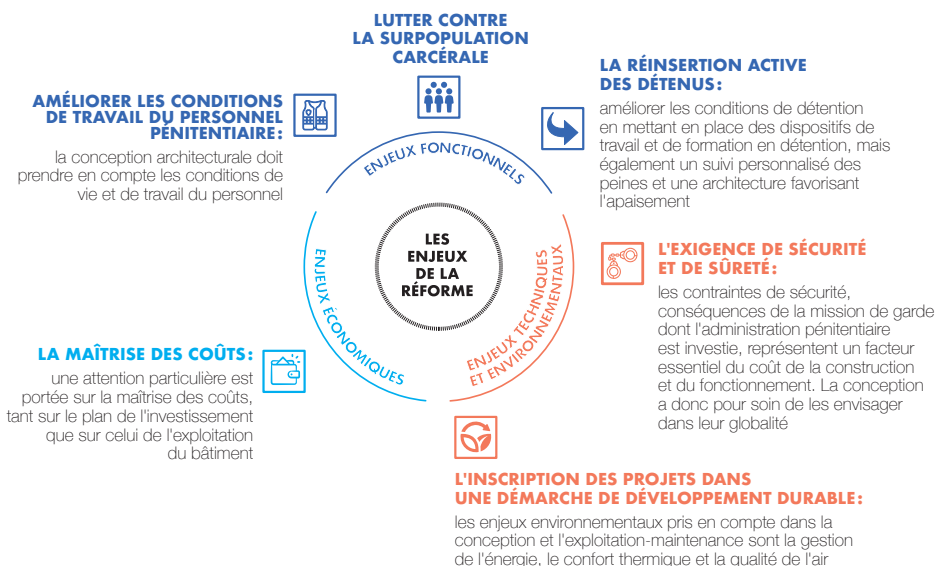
LUTTER CONTRE LA SURPOPULATION CARCÉRALE

AMÉLIORER LES CONDITIONS DE TRAVAIL DU PERSONNEL PÉNITENTIAIRE:

la conception architecturale doit prendre en compte les conditions de vie et de travail du personnel

LA RÉINSERTION ACTIVE DES DÉTENUS:

améliorer les conditions de détention en mettant en place des dispositifs de travail et de formation en détention, mais également un suivi personnalisé des peines et une architecture favorisant l'apaisement

ENJEUX FONCTIONNELS

LES ENJEUX DE LA RÉFORME

ENJEUX ÉCONOMIQUES

ENJEUX TECHNIQUES ET ENVIRONNEMENTAUX

L'EXIGENCE DE SÉCURITÉ ET DE SÛRETÉ:

les contraintes de sécurité, conséquences de la mission de garde dont l'administration pénitentiaire est investie, représentent un facteur essentiel du coût de la construction et du fonctionnement. La conception a donc pour soin de les envisager dans leur globalité

LA MAÎTRISE DES COÛTS:

une attention particulière est portée sur la maîtrise des coûts, tant sur le plan de l'investissement que sur celui de l'exploitation du bâtiment

L'INSCRIPTION DES PROJETS DANS UNE DÉMARCHE DE DÉVELOPPEMENT DURABLE:

les enjeux environnementaux pris en compte dans la conception et l'exploitation-maintenance sont la gestion de l'énergie, le confort thermique et la qualité de l'air